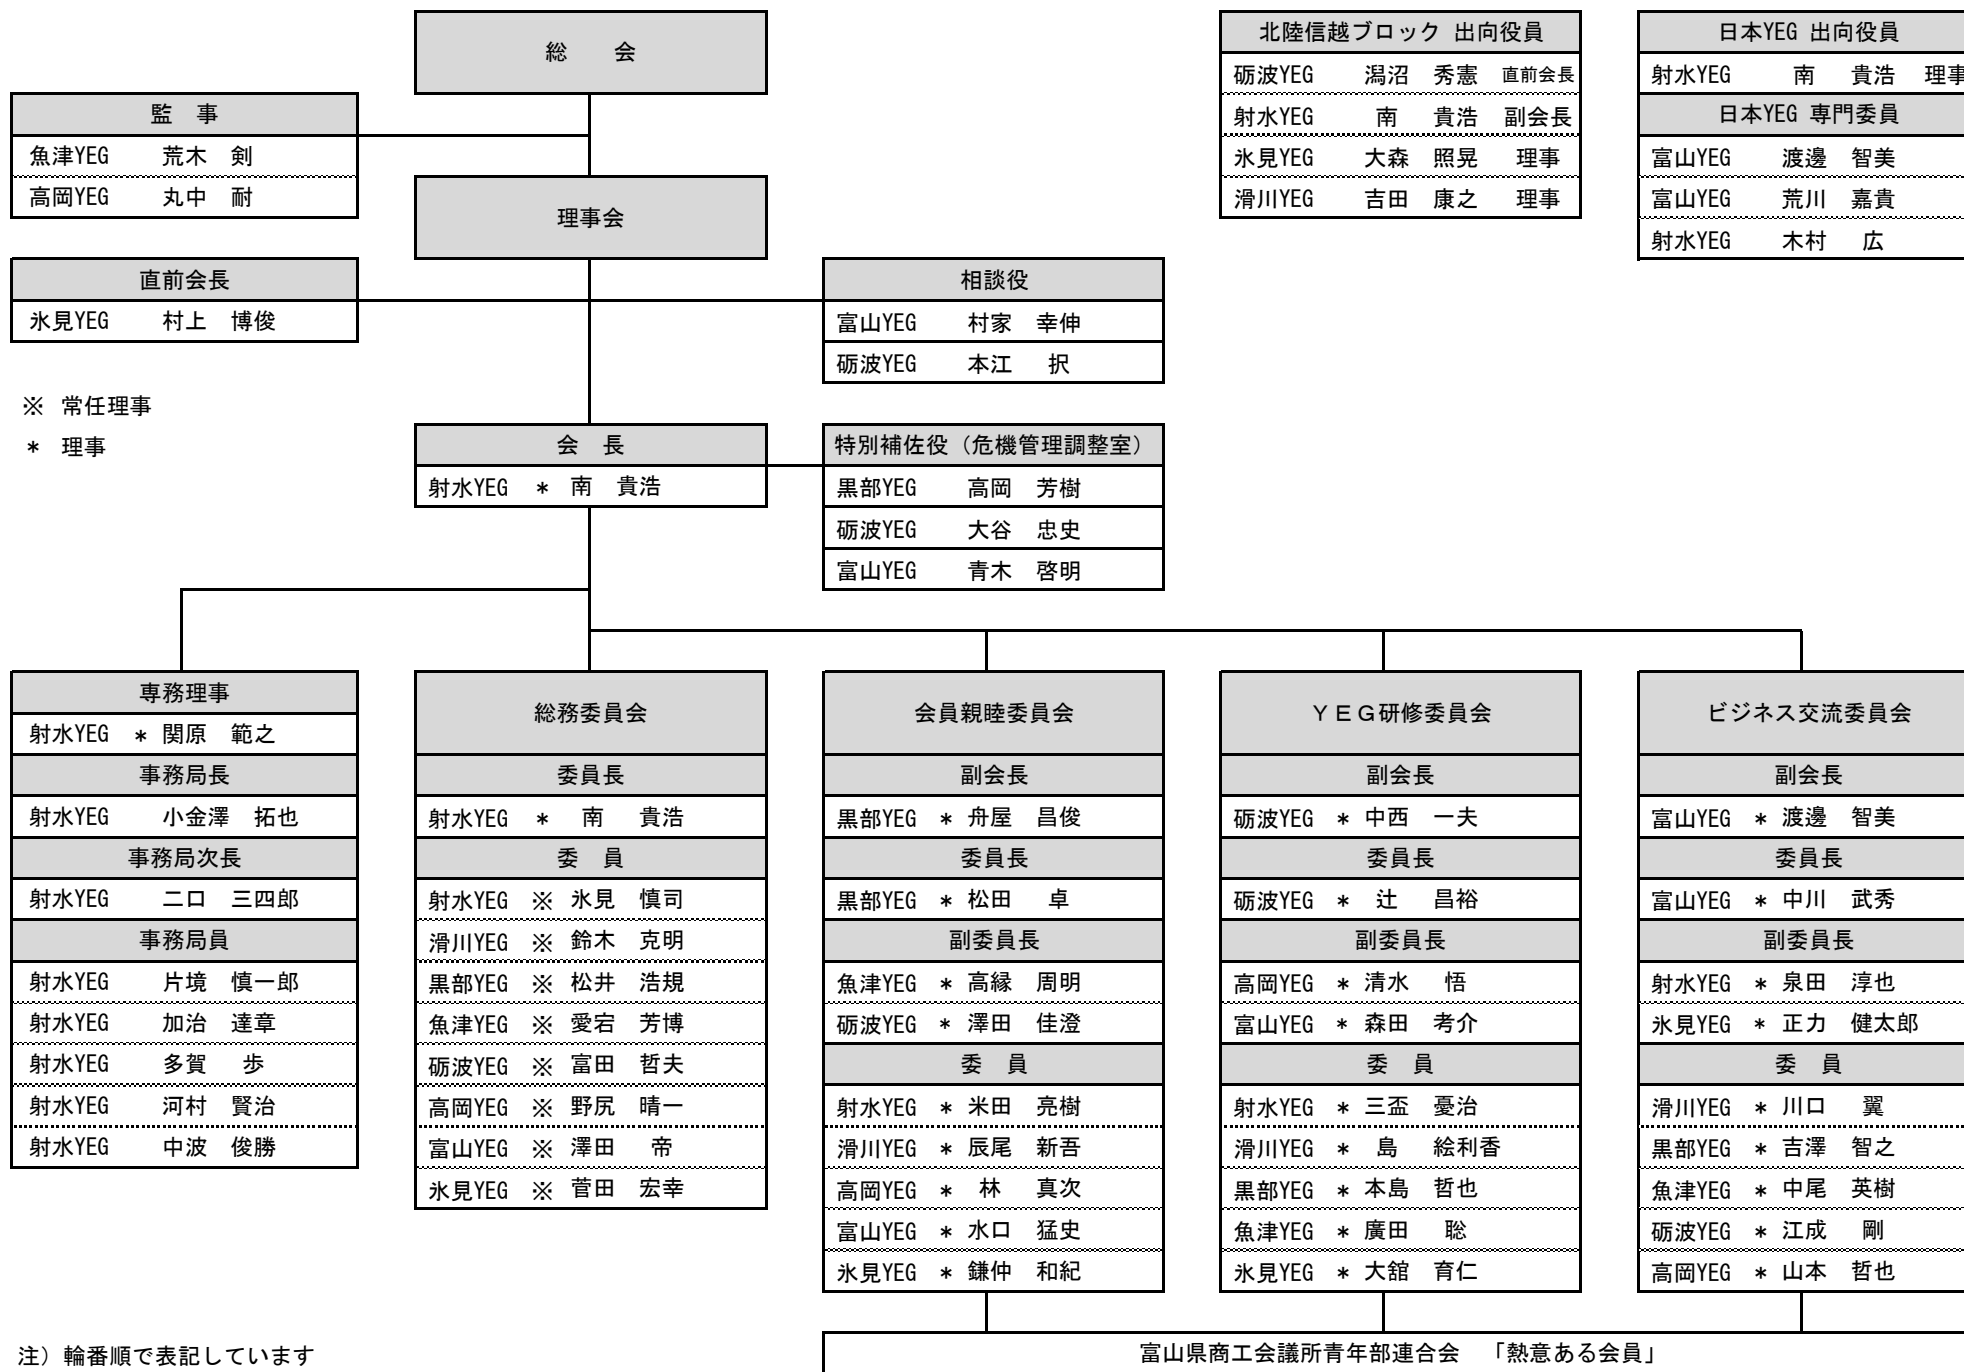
総　会

監　事

| 魚津YEG | 荒木　剣 |
|---|---|
| 高岡YEG | 丸中　耐 |

理事会

直前会長

| 氷見YEG | 村上　博俊 |
|---|---|

相談役

| 富山YEG | 村家　幸伸 |
|---|---|
| 砺波YEG | 本江　択 |

※ 常任理事
＊ 理事

会　長

| 射水YEG | ＊ 南　貴浩 |
|---|---|

特別補佐役（危機管理調整室）

| 黒部YEG | 高岡　芳樹 |
|---|---|
| 砺波YEG | 大谷　忠史 |
| 富山YEG | 青木　啓明 |

北陸信越ブロック 出向役員

| 砺波YEG | 潟沼　秀憲 | 直前会長 |
|---|---|---|
| 射水YEG | 南　貴浩 | 副会長 |
| 氷見YEG | 大森　照晃 | 理事 |
| 滑川YEG | 吉田　康之 | 理事 |

日本YEG 出向役員

| 射水YEG | 南　貴浩 | 理事 |
|---|---|---|

日本YEG 専門委員

| 富山YEG | 渡邊　智美 |
|---|---|
| 富山YEG | 荒川　嘉貴 |
| 射水YEG | 木村　広 |

専務理事

| 射水YEG | ＊ 関原　範之 |
|---|---|

事務局長

| 射水YEG | 小金澤　拓也 |
|---|---|

事務局次長

| 射水YEG | 二口　三四郎 |
|---|---|

事務局員

| 射水YEG | 片境　慎一郎 |
|---|---|
| 射水YEG | 加治　達章 |
| 射水YEG | 多賀　歩 |
| 射水YEG | 河村　賢治 |
| 射水YEG | 中波　俊勝 |

総務委員会

委員長

| 射水YEG | ＊ 南　貴浩 |
|---|---|

委　員

| 射水YEG | ※ 氷見　慎司 |
|---|---|
| 滑川YEG | ※ 鈴木　克明 |
| 黒部YEG | ※ 松井　浩規 |
| 魚津YEG | ※ 愛宕　芳博 |
| 砺波YEG | ※ 富田　哲夫 |
| 高岡YEG | ※ 野尻　晴一 |
| 富山YEG | ※ 澤田　帝 |
| 氷見YEG | ※ 菅田　宏幸 |

会員親睦委員会

副会長

| 黒部YEG | ＊ 舟屋　昌俊 |
|---|---|

委員長

| 黒部YEG | ＊ 松田　卓 |
|---|---|

副委員長

| 魚津YEG | ＊ 高縁　周明 |
|---|---|
| 砺波YEG | ＊ 澤田　佳澄 |

委　員

| 射水YEG | ＊ 米田　亮樹 |
|---|---|
| 滑川YEG | ＊ 辰尾　新吾 |
| 高岡YEG | ＊ 林　真次 |
| 富山YEG | ＊ 水口　猛史 |
| 氷見YEG | ＊ 鎌仲　和紀 |

ＹＥＧ研修委員会

副会長

| 砺波YEG | ＊ 中西　一夫 |
|---|---|

委員長

| 砺波YEG | ＊ 辻　昌裕 |
|---|---|

副委員長

| 高岡YEG | ＊ 清水　悟 |
|---|---|
| 富山YEG | ＊ 森田　考介 |

委　員

| 射水YEG | ＊ 三盃　憂治 |
|---|---|
| 滑川YEG | ＊ 島　絵利香 |
| 黒部YEG | ＊ 本島　哲也 |
| 魚津YEG | ＊ 廣田　聡 |
| 氷見YEG | ＊ 大舘　育仁 |

ビジネス交流委員会

副会長

| 富山YEG | ＊ 渡邊　智美 |
|---|---|

委員長

| 富山YEG | ＊ 中川　武秀 |
|---|---|

副委員長

| 射水YEG | ＊ 泉田　淳也 |
|---|---|
| 氷見YEG | ＊ 正力　健太郎 |

委　員

| 滑川YEG | ＊ 川口　翼 |
|---|---|
| 黒部YEG | ＊ 吉澤　智之 |
| 魚津YEG | ＊ 中尾　英樹 |
| 砺波YEG | ＊ 江成　剛 |
| 高岡YEG | ＊ 山本　哲也 |

注）輪番順で表記しています

富山県商工会議所青年部連合会　「熱意ある会員」